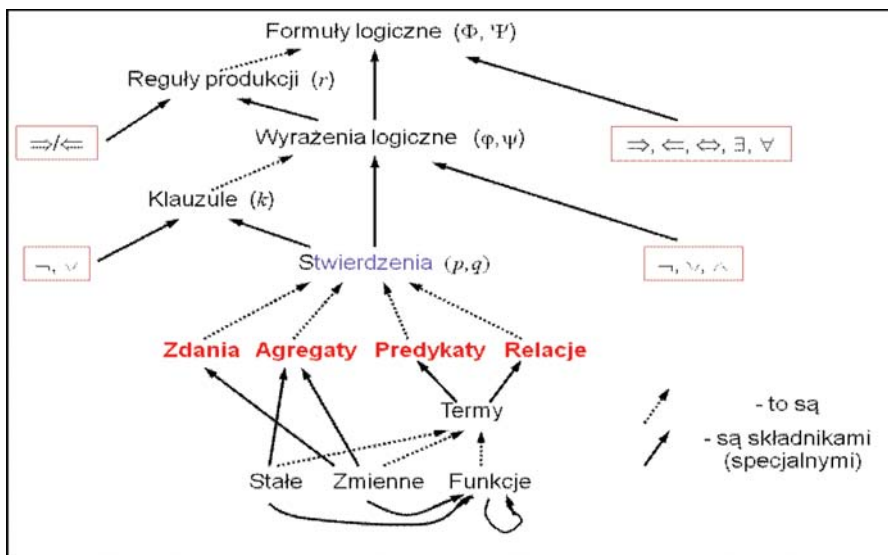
Formuły logiczne $(\Phi, \Psi)$

Reguły produkcji $(r)$

$\Rightarrow / \Leftarrow$

Wyrażenia logiczne $(\varphi, \psi)$

$\Rightarrow, \Leftarrow, \Leftrightarrow, \exists, \forall$

Klauzule $(k)$

$\neg, \vee$

Stwierdzenia $(p,q)$

$\neg, \vee, \wedge$

Zdania Agregaty Predykaty Relacje

Termy

- to są

- są składnikami (specjalnymi)

Stałe Zmienne Funkcje